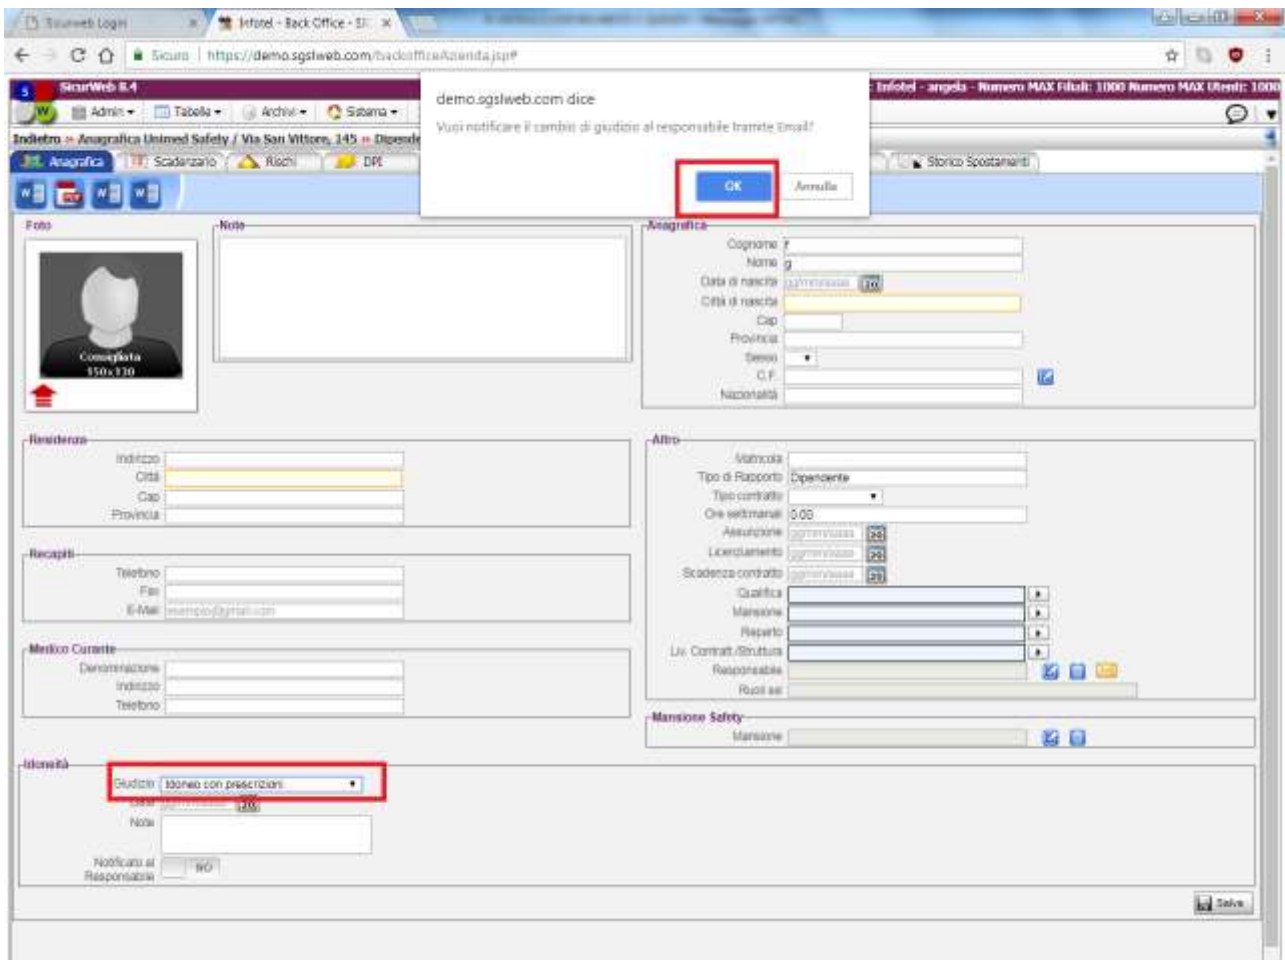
Sicurweb Login
Infotel - Back Office - SI
Sicuro | https://demo.sgslweb.com/backofficeAzienda.jsp#

SicurWeb 8.4
Admin ▾ Tabelle ▾ Archivi ▾ Sistema ▾
Infotel - angela - Numero MAX Filiali: 1000 Numero MAX Utenti: 1000
Indietro » Anagrafica Unimed Safety / Via San Vittore, 145 » Dipende
Anagrafica Scadenzario Rischi DPI Storico Spostamenti

demo.sgslweb.com dice
Vuoi notificare il cambio di giudizio al responsabile tramite Email?
OK Annulla

Foto
Consigliata 150x130

Note

Anagrafica
Cognome f
Nome g
Data di nascita gg/mm/aaaa
Città di nascita
Cap
Provincia
Sesso
C.F.
Nazionalità

Residenza
Indirizzo
Città
Cap
Provincia

Recapiti
Telefono
Fax
E-Mail esempio@gmail.com

Medico Curante
Denominazione
Indirizzo
Telefono

Altro
Matricola
Tipo di Rapporto Dipendente
Tipo contratto
Ore settimanali 0.00
Assunzione gg/mm/aaaa
Licenziamento gg/mm/aaaa
Scadenza contratto gg/mm/aaaa
Qualifica
Mansione
Reparto
Liv. Contratt./Struttura
Responsabile
Ruoli ast

Mansione Safety
Mansione

Idoneità
Giudizio Idoneo con prescrizioni
Data gg/mm/aaaa
Note
Notificato al Responsabile NO

Salva